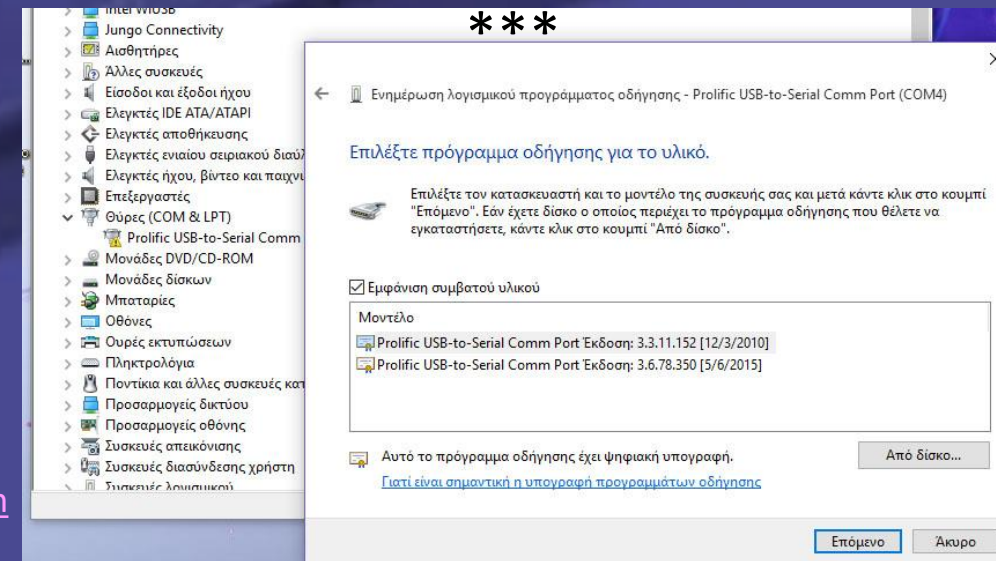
Intel WiUSB
Jungo Connectivity
Αισθητήρες
Άλλες συσκευές
Είσοδοι και έξοδοι ήχου
Ελεγκτές IDE ATA/ATAPI
Ελεγκτές αποθήκευσης
Ελεγκτές ενιαίου σειριακού διαύλ
Ελεγκτές ήχου, βίντεο και παιχνι
Επεξεργαστές
Θύρες (COM & LPT)
Prolific USB-to-Serial Comm
Μονάδες DVD/CD-ROM
Μονάδες δίσκων
Μπαταρίες
Οθόνες
Ουρές εκτυπώσεων
Πληκτρολόγια
Ποντίκια και άλλες συσκευές κατ
Προσαρμογείς δικτύου
Προσαρμογείς οθόνης
Συσκευές απεικόνισης
Συσκευές διασύνδεσης χρήστη
Συσκευές λογισμικού

***

Ενημέρωση λογισμικού προγράμματος οδήγησης - Prolific USB-to-Serial Comm Port (COM4)

Επιλέξτε πρόγραμμα οδήγησης για το υλικό.

Επιλέξτε τον κατασκευαστή και το μοντέλο της συσκευής σας και μετά κάντε κλικ στο κουμπί "Επόμενο". Εάν έχετε δίσκο ο οποίος περιέχει το πρόγραμμα οδήγησης που θέλετε να εγκαταστήσετε, κάντε κλικ στο κουμπί "Από δίσκο".

Εμφάνιση συμβατού υλικού

Μοντέλο
Prolific USB-to-Serial Comm Port Έκδοση: 3.3.11.152 [12/3/2010]
Prolific USB-to-Serial Comm Port Έκδοση: 3.6.78.350 [5/6/2015]

Αυτό το πρόγραμμα οδήγησης έχει ψηφιακή υπογραφή.
Γιατί είναι σημαντική η υπογραφή προγραμμάτων οδήγησης

Από δίσκο...

Επόμενο
Άκυρο